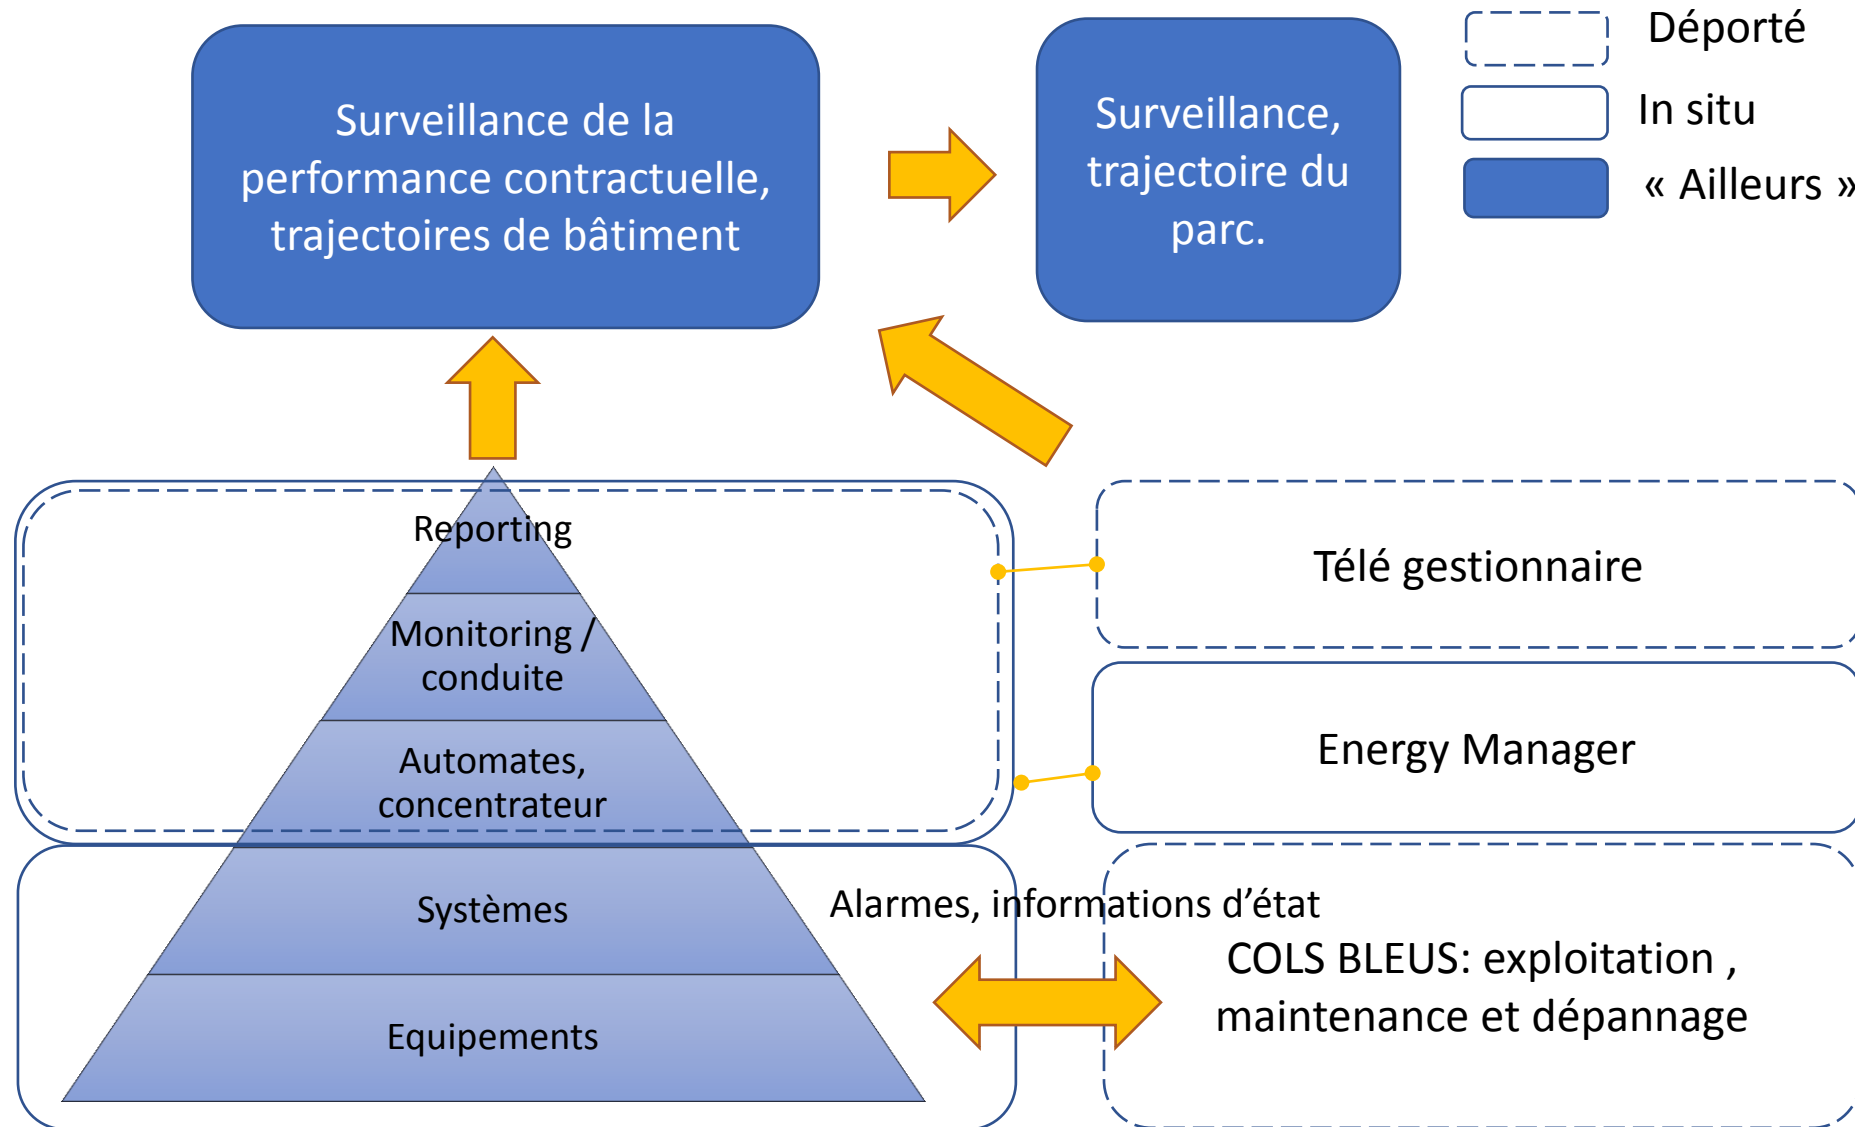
Surveillance de la performance contractuelle, trajectoires de bâtiment

Surveillance, trajectoire du parc.

Déporté

In situ

« Ailleurs »

Reporting

Monitoring / conduite

Automates, concentrateur

Systèmes

Equipements

Télé gestionnaire

Energy Manager

Alarmes, informations d’état

COLS BLEUS: exploitation , maintenance et dépannage